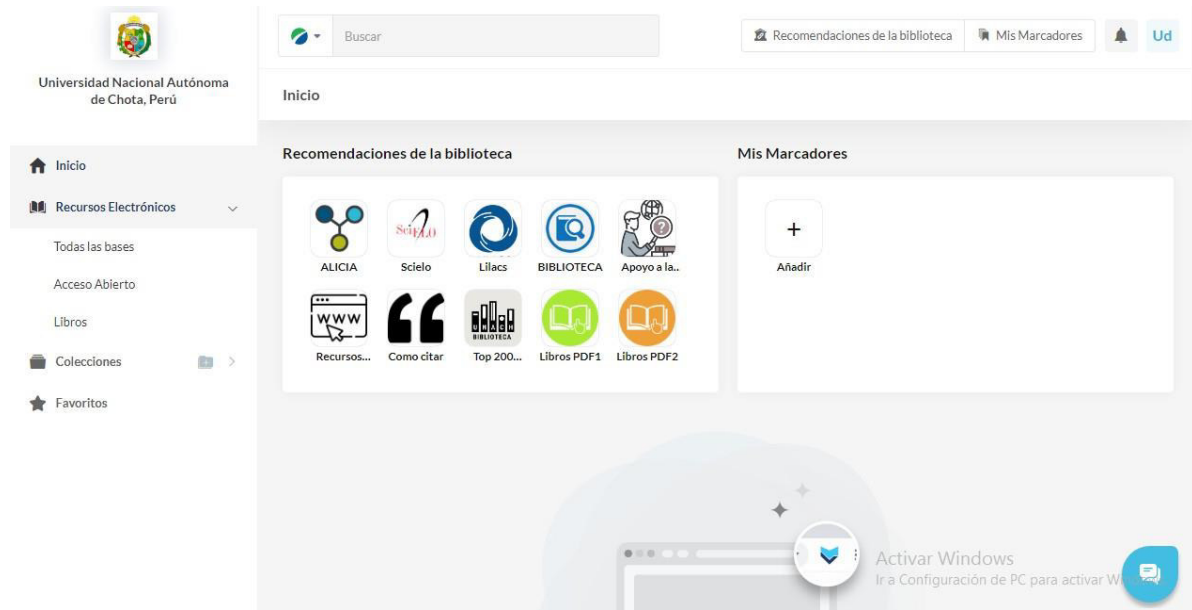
Universidad Nacional Autónoma de Chota, Perú

Buscar

Recomendaciones de la biblioteca

Mis Marcadores

Ud

Inicio

Inicio

Recursos Electrónicos

Todas las bases

Acceso Abierto

Libros

Colecciones

Favoritos

Recomendaciones de la biblioteca

SciELO

ALICIA

Scielo

Lilacs

BIBLIOTECA

Apoyo a la..

WWW

UNACH BIBLIOTECA

Recursos...

Como citar

Top 200...

Libros PDF1

Libros PDF2

Mis Marcadores

+

Añadir

Activar Windows

Ir a Configuración de PC para activar W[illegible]